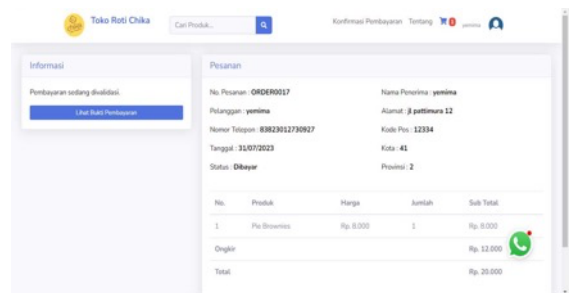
Toko Roti Chika

Cari Produk...

Konfirmasi Pembayaran Tentang 0 yemima

Informasi

Pembayaran sedang divalidasi.

Lihat Bukti Pembayaran

Pesanan

No. Pesanan : ORDER0017

Pelanggan : yemima

Nomor Telepon : 83823012730927

Tanggal : 31/07/2023

Status : Dibayar

Nama Penerima : yemima

Alamat : jl.pattimura 12

Kode Pos : 12334

Kota : 41

Provinsi : 2

| No. | Produk | Harga | Jumlah | Sub Total |
|---|---|---|---|---|
| 1 | Pie Brownies | Rp. 8.000 | 1 | Rp. 8.000 |
| Ongkir | | | | Rp. 12.000 |
| Total | | | | Rp. 20.000 |